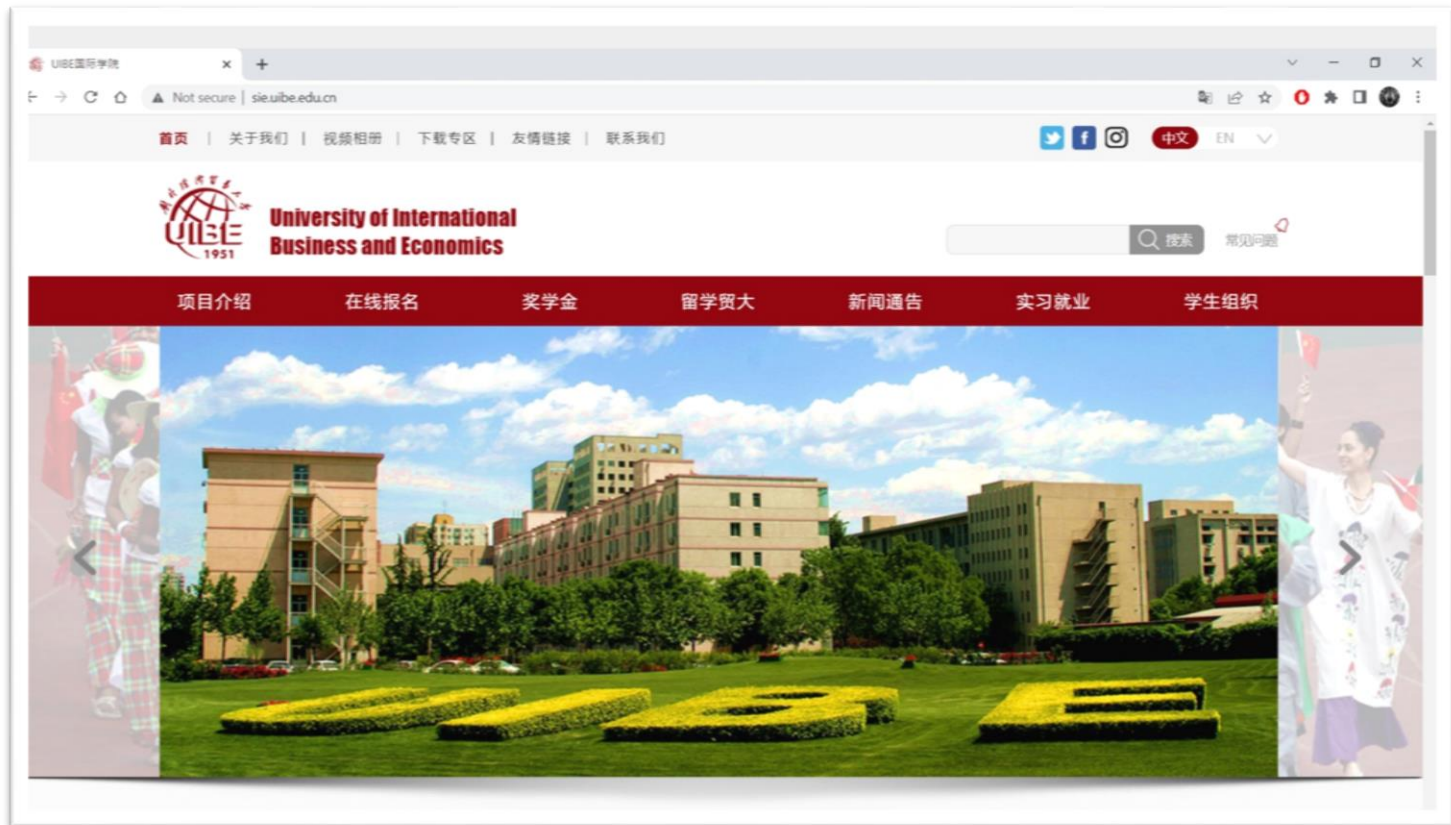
UIBE国际学院

Not secure | sie.uibe.edu.cn

首页 | 关于我们 | 视频相册 | 下载专区 | 友情链接 | 联系我们

中文 EN

UIBE 1951

University of International Business and Economics

搜索

常见问题

项目介绍 在线报名 奖学金 留学贸大 新闻通告 实习就业 学生组织

UIBE